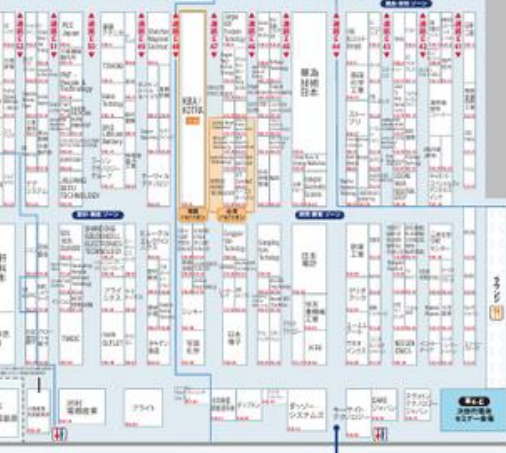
PCS Japan
TOYOTA
Technology
Battery
フジクラ
ZHEJIANG SETO TECHNOLOGY
KBA
HUTIL
電池
Technology
鳥取日本
日本電子
日本電力
SHANDONG ELECTRONICS TECHNOLOGY
TMEIC
エムエスエナジー
ブライト
ラウンジ
電池産業
電池
Technology
日本電子
Kraft
ダッソー・システムズ
キーサイト・テクノロジー
DAIKI ジャパン
テクノメイジ ジャパン
日本電気
NISSAN DENKO
次世代電池セミナー会場
ブライト
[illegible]